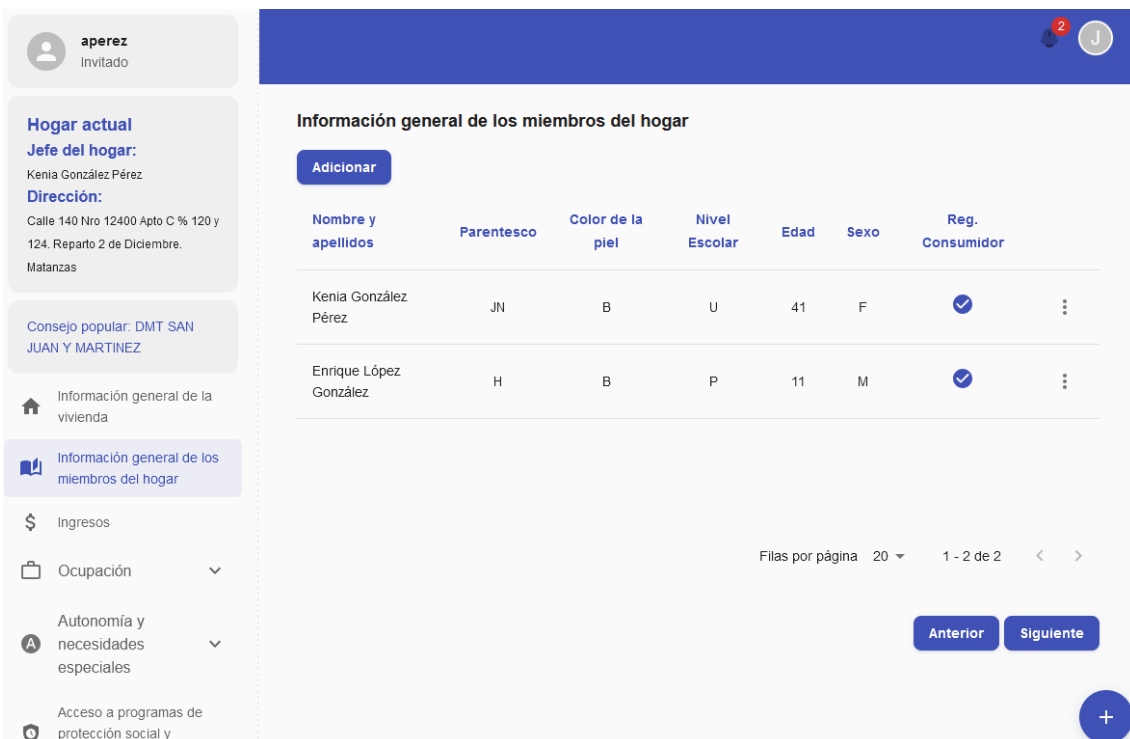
aperez
Invitado

Hogar actual
Jefe del hogar:
Kenia González Pérez
Dirección:
Calle 140 Nro 12400 Apto C % 120 y 124. Reparto 2 de Diciembre. Matanzas

Consejo popular: DMT SAN JUAN Y MARTINEZ

Información general de la vivienda
Información general de los miembros del hogar
Ingresos
Ocupación
Autonomía y necesidades especiales
Acceso a programas de protección social y

2
J

Información general de los miembros del hogar

Adicionar

| Nombre y apellidos | Parentesco | Color de la piel | Nivel Escolar | Edad | Sexo | Reg. Consumidor |
|---|---|---|---|---|---|---|
| Kenia González Pérez | JN | B | U | 41 | F | ✔ |
| Enrique López González | H | B | P | 11 | M | ✔ |

Filas por página 20
1 - 2 de 2

Anterior
Siguiente
+